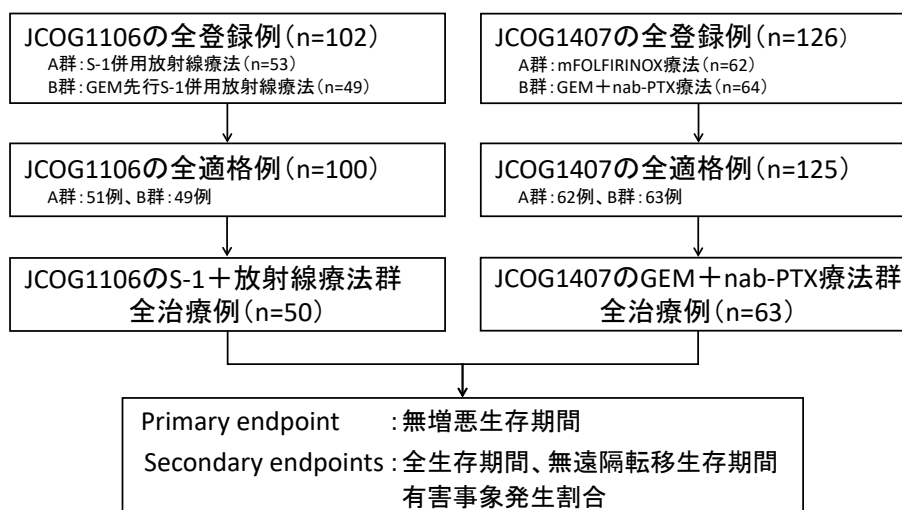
JCOG1106の全登録例（n=102）
A群：S-1併用放射線療法（n=53）
B群：GEM先行S-1併用放射線療法（n=49）

JCOG1106の全適格例（n=100）
A群：51例、B群：49例

JCOG1106のS-1＋放射線療法群全治療例（n=50）

JCOG1407の全登録例（n=126）
A群：mFOLFIRINOX療法（n=62）
B群：GEM＋nab-PTX療法（n=64）

JCOG1407の全適格例（n=125）
A群：62例、B群：63例

JCOG1407のGEM＋nab-PTX療法群全治療例（n=63）

Primary endpoint ：無増悪生存期間
Secondary endpoints：全生存期間、無遠隔転移生存期間
有害事象発生割合